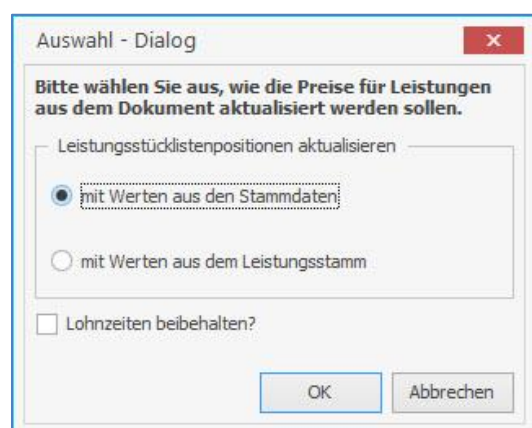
Auswahl - Dialog

×

Bitte wählen Sie aus, wie die Preise für Leistungen aus dem Dokument aktualisiert werden sollen.

Leistungsstücklistenpositionen aktualisieren

mit Werten aus den Stammdaten

mit Werten aus dem Leistungsstamm

Lohnzeiten beibehalten?

OK

Abbrechen